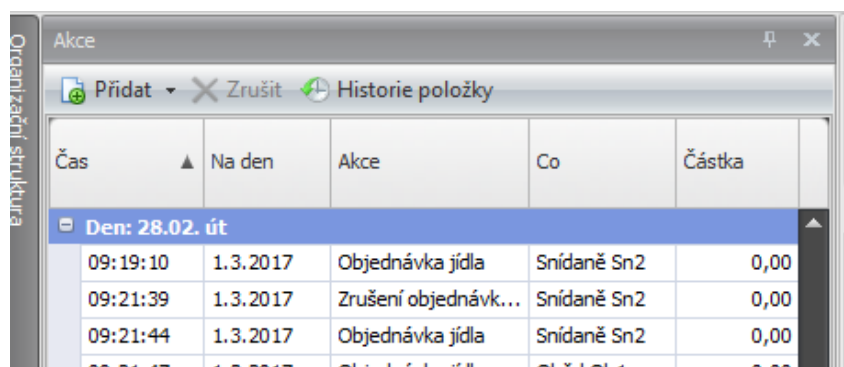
Organizační struktura

Akce

Přidat Zrušit Historie položky

| Čas | Na den | Akce | Co | Částka |
|---|---|---|---|---|
| Den: 28.02. út | | | | |
| 09:19:10 | 1.3.2017 | Objednávka jídla | Snídaně Sn2 | 0,00 |
| 09:21:39 | 1.3.2017 | Zrušení objednávk... | Snídaně Sn2 | 0,00 |
| 09:21:44 | 1.3.2017 | Objednávka jídla | Snídaně Sn2 | 0,00 |
| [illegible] | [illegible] | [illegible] | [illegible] | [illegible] |